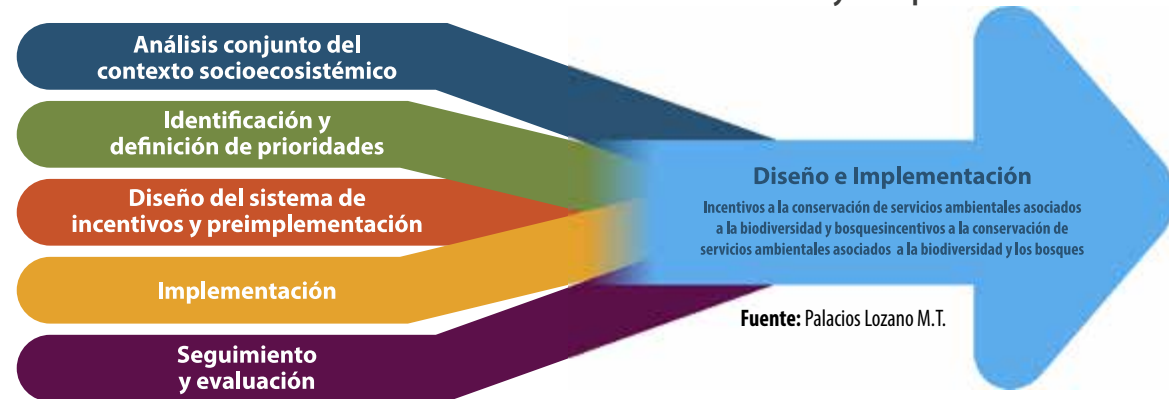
Análisis conjunto del contexto socioecosistémico

Identificación y definición de prioridades

Diseño del sistema de incentivos y preimplementación

Implementación

Seguimiento y evaluación

Diseño e Implementación

Incentivos a la conservación de servicios ambientales asociados a la biodiversidad y bosquesincentivos a la conservación de servicios ambientales asociados a la biodiversidad y los bosques

**Fuente:** Palacios Lozano M.T.